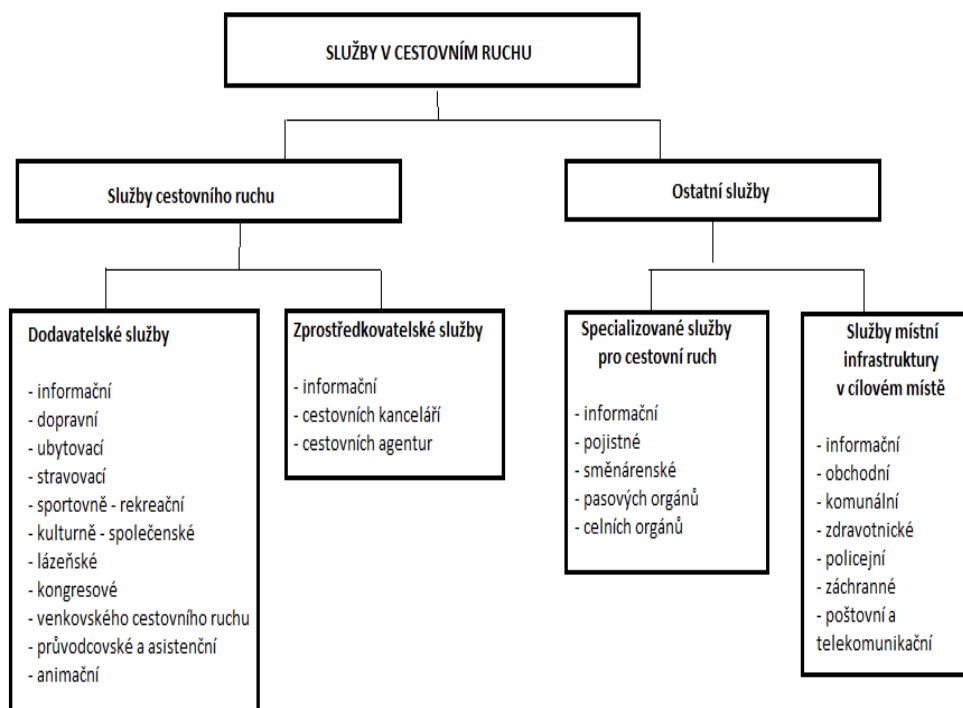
SLUŽBY V CESTOVNÍM RUCHU

Služby cestovního ruchu

Ostatní služby

Dodavatelské služby

- informační
- dopravní
- ubytovací
- stravovací
- sportovně - rekreační
- kulturně - společenské
- lázeňské
- kongresové
- venkovského cestovního ruchu
- průvodcovské a asistenční
- animační

Zprostředkovatelské služby

- informační
- cestovních kanceláří
- cestovních agentur

Specializované služby pro cestovní ruch

- informační
- pojistné
- směnárenské
- pasových orgánů
- celních orgánů

Služby místní infrastruktury v cílovém místě

- informační
- obchodní
- komunální
- zdravotnické
- policejní
- záchranné
- poštovní a telekomunikační